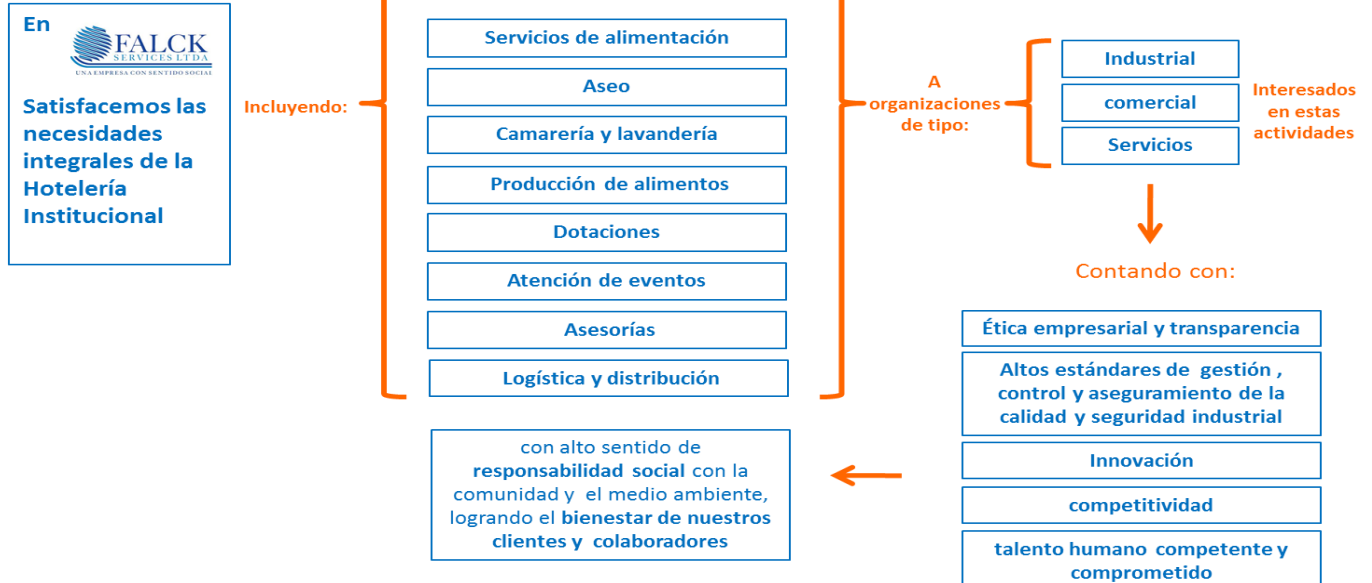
En

FALCK SERVICES LTDA
UNA EMPRESA CON SENTIDO SOCIAL

Satisfacemos las necesidades integrales de la Hotelería Institucional

Incluyendo:

Servicios de alimentación

Aseo

Camarería y lavandería

Producción de alimentos

Dotaciones

Atención de eventos

Asesorías

Logística y distribución

A organizaciones de tipo:

Industrial

comercial

Servicios

Interesados en estas actividades

Contando con:

Ética empresarial y transparencia

Altos estándares de gestión , control y aseguramiento de la calidad y seguridad industrial

Innovación

competitividad

talento humano competente y comprometido

con alto sentido de responsabilidad social con la comunidad y el medio ambiente, logrando el bienestar de nuestros clientes y colaboradores